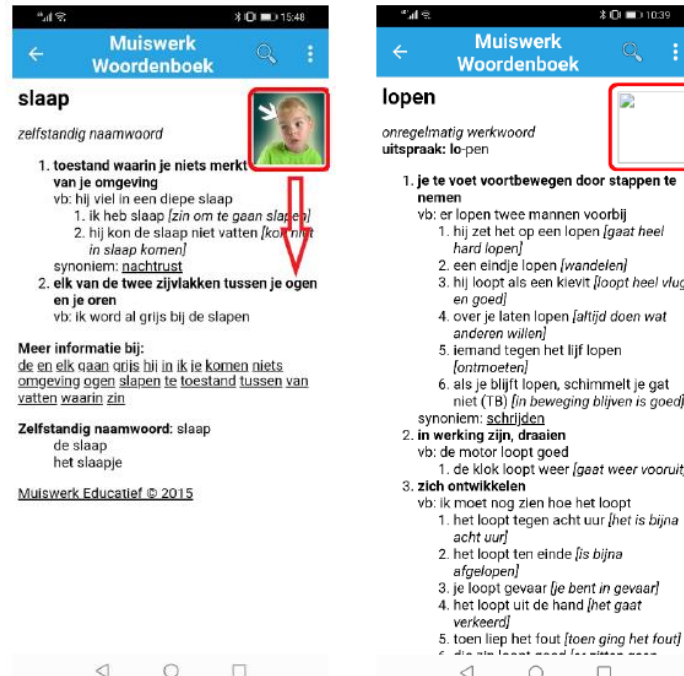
15:48

Muiswerk Woordenboek

slaap

zelfstandig naamwoord

1. toestand waarin je niets merkt van je omgeving
vb: hij viel in een diepe slaap
1. ik heb slaap [zin om te gaan slapen]
2. hij kon de slaap niet vatten [kon niet in slaap komen]
synoniem: nachtrust
2. elk van de twee zijvlakken tussen je ogen en je oren
vb: ik word al grijs bij de slapen

Meer informatie bij:
de en elk gaan grijs hij in ik je komen niets omgeving ogen slapen te toestand tussen van vatten waarin zin

Zelfstandig naamwoord: slaap
de slaap
het slaapje

Muiswerk Educatief © 2015

10:39

Muiswerk Woordenboek

lopen

onregelmatig werkwoord
uitspraak: lo-pen

1. je te voet voortbewegen door stappen te nemen
vb: er lopen twee mannen voorbij
1. hij zet het op een lopen [gaat heel hard lopen]
2. een eindje lopen [wandelen]
3. hij loopt als een kievit [loopt heel vlug en goed]
4. over je laten lopen [altijd doen wat anderen willen]
5. iemand tegen het lijf lopen [ontmoeten]
6. als je blijft lopen, schimmelt je gat niet (TB) [in beweging blijven is goed]
synoniem: schrijden
2. in werking zijn, draaien
vb: de motor loopt goed
1. de klok loopt weer [gaat weer vooruit]
3. zich ontwikkelen
vb: ik moet nog zien hoe het loopt
1. het loopt tegen acht uur [het is bijna acht uur]
2. het loopt ten einde [is bijna afgelopen]
3. je loopt gevaar [je bent in gevaar]
4. het loopt uit de hand [het gaat verkeerd]
5. toen liep het fout [toen ging het fout]
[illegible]